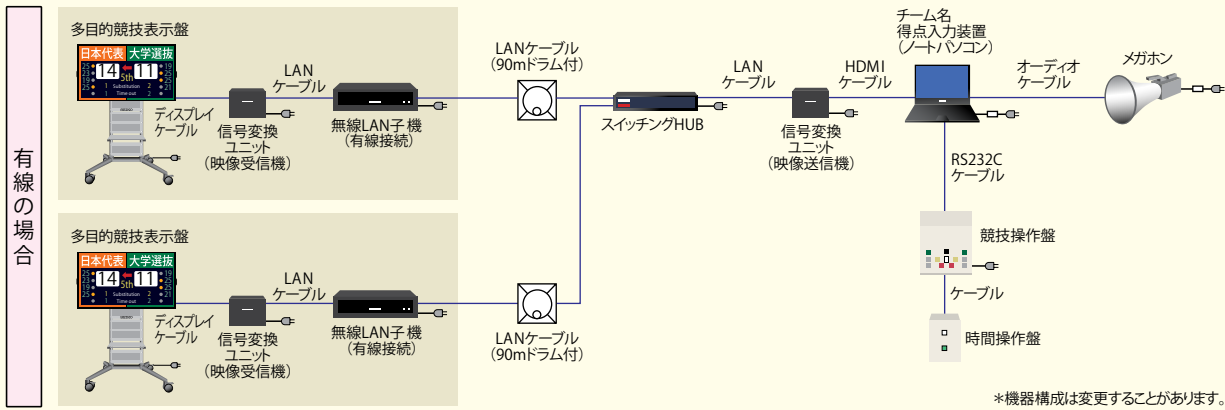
有線の場合

多目的競技表示盤

日本代表 大学選抜
14 5th 11
Substitution
Time-out

ディスプレイ
ケーブル

信号変換
ユニット
（映像受信機）

LAN
ケーブル

無線LAN子 機
（有線接続）

LANケーブル
（90mドラム付）

スイッチングHUB

LAN
ケーブル

信号変換
ユニット
（映像送信機）

HDMI
ケーブル

チーム名
得点入力装置
（ノートパソコン）

オーディオ
ケーブル

メガホン

RS232C
ケーブル

競技操作盤

ケーブル

時間操作盤

多目的競技表示盤

日本代表 大学選抜
14 5th 11
Substitution
Time-out

ディスプレイ
ケーブル

信号変換
ユニット
（映像受信機）

LAN
ケーブル

無線LAN子 機
（有線接続）

LANケーブル
（90mドラム付）

＊機器構成は変更することがあります。